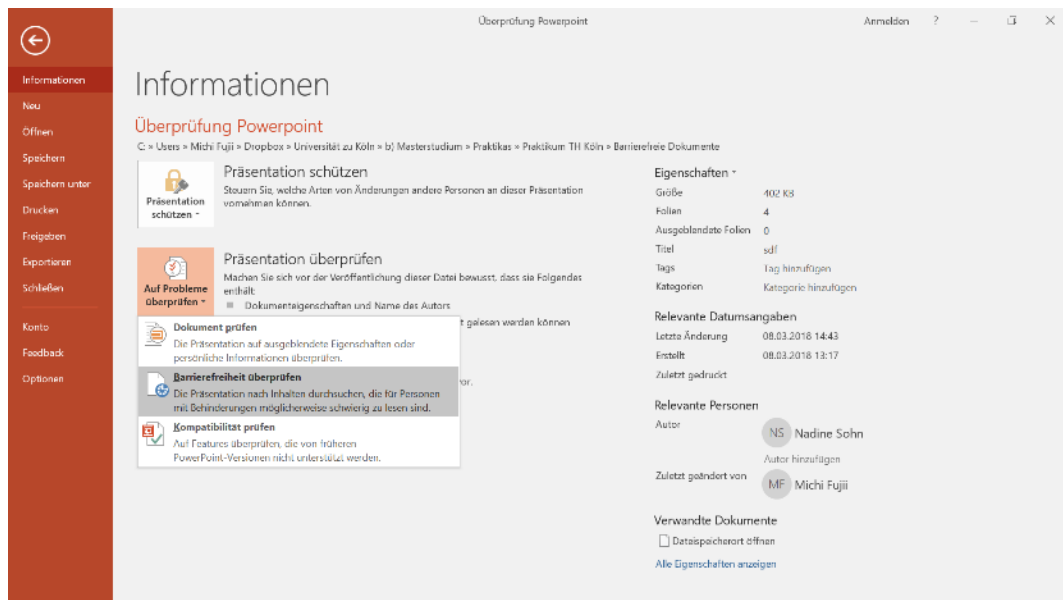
Überprüfung Powerpoint

Anmelden ?

Informationen
Neu
Öffnen
Speichern
Speichern unter
Drucken
Freigeben
Exportieren
Schließen
Konto
Feedback
Optionen

Informationen

Überprüfung Powerpoint
C: » Users » Michi Fujii » Dropbox » Universität zu Köln » b) Masterstudium » Praktikas » Praktikum TH Köln » Barrierefreie Dokumente

Präsentation schützen

Präsentation schützen
Steuern Sie, welche Arten von Änderungen andere Personen an dieser Präsentation vornehmen können.

Auf Probleme überprüfen

Präsentation überprüfen
Machen Sie sich vor der Veröffentlichung dieser Datei bewusst, dass sie Folgendes enthält:
Dokumenteigenschaften und Name des Autors
t gelesen werden können
or.

Dokument prüfen
Die Präsentation auf ausgeblendete Eigenschaften oder persönliche Informationen überprüfen.

Barrierefreiheit überprüfen
Die Präsentation nach Inhalten durchsuchen, die für Personen mit Behinderungen möglicherweise schwierig zu lesen sind.

Kompatibilität prüfen
Auf Features überprüfen, die von früheren PowerPoint-Versionen nicht unterstützt werden.

Eigenschaften

| Größe | 402 KB |
|---|---|
| Folien | 4 |
| Ausgeblendete Folien | 0 |
| Titel | sdf |
| Tags | Tag hinzufügen |
| Kategorien | Kategorie hinzufügen |

Relevante Datumsangaben

| Letzte Änderung | 08.03.2018 14:43 |
|---|---|
| Erstellt | 08.03.2018 13:17 |
| Zuletzt gedruckt | |

Relevante Personen

Autor
NS Nadine Sohn
Autor hinzufügen

Zuletzt geändert von
MF Michi Fujii

Verwandte Dokumente
Dateispeicherort öffnen
Alle Eigenschaften anzeigen